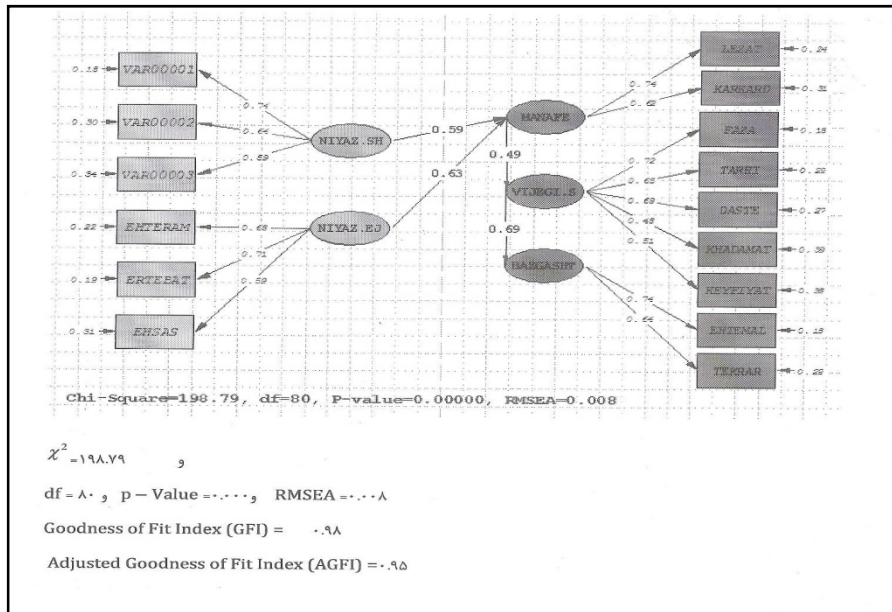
0.18 VAR00001

0.30 VAR00002

0.34 VAR00003

0.22 EHTERAM

0.19 ERTEBAT

0.31 EHSAS

0.74

0.64

0.69

0.68

0.71

0.59

NIYAZ.SH

NIYAZ.EJ

0.59

0.63

MANAFE

0.49

VIJEGI.S

0.69

BARGASHT

0.74

0.62

0.72

0.65

0.68

0.45

0.51

0.74

0.64

LEZAT 0.24

KARKARD 0.31

FAZA 0.18

TABIR 0.22

DASTE 0.27

KHADAMAT 0.39

KEYFIYAT 0.38

EHTEMAL 0.18

TEKRAR 0.22

Chi-Square=198.79, df=80, P-value=0.00000, RMSEA=0.008

$\chi^2$ =۱۹۸.۷۹ و

df = ۸۰ ، p – Value =۰.۰۰۰۰ ، RMSEA =۰.۰۰۸

Goodness of Fit Index (GFI) = ۰.۹۸

Adjusted Goodness of Fit Index (AGFI) =۰.۹۵